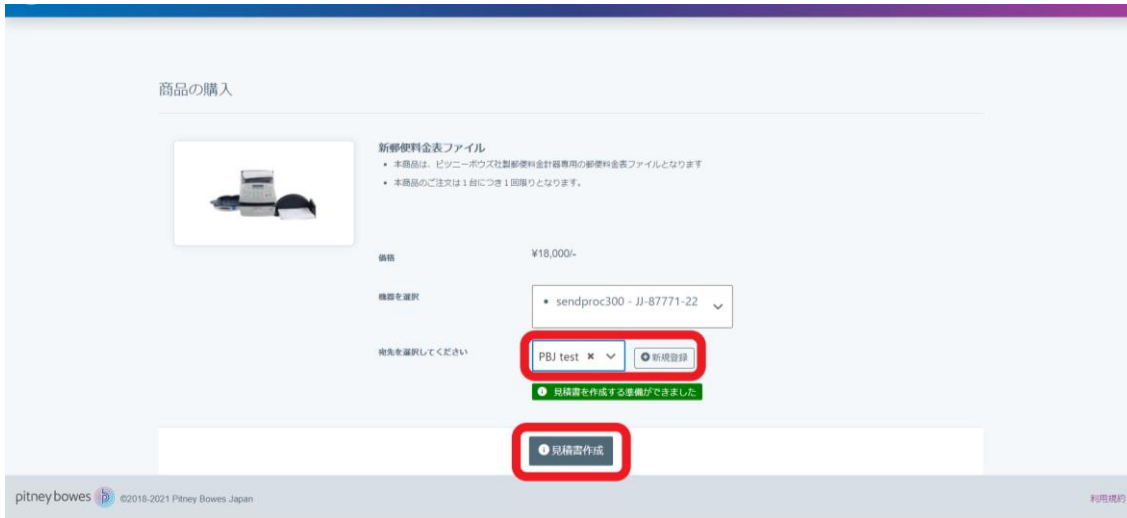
商品の購入

新郵便料金表ファイル

• 本商品は、ピツニーボウズ社製郵便料金計器専用の郵便料金表ファイルとなります

• 本商品のご注文は１台につき１回限りとなります。

価格

¥18,000/-

機器を選択

• sendproc300 - JJ-87771-22

宛先を選択してください

PBJ test ×

新規登録

見積書を作成する準備ができました

見積書作成

pitney bowes ©2018-2021 Pitney Bowes Japan

利用規約